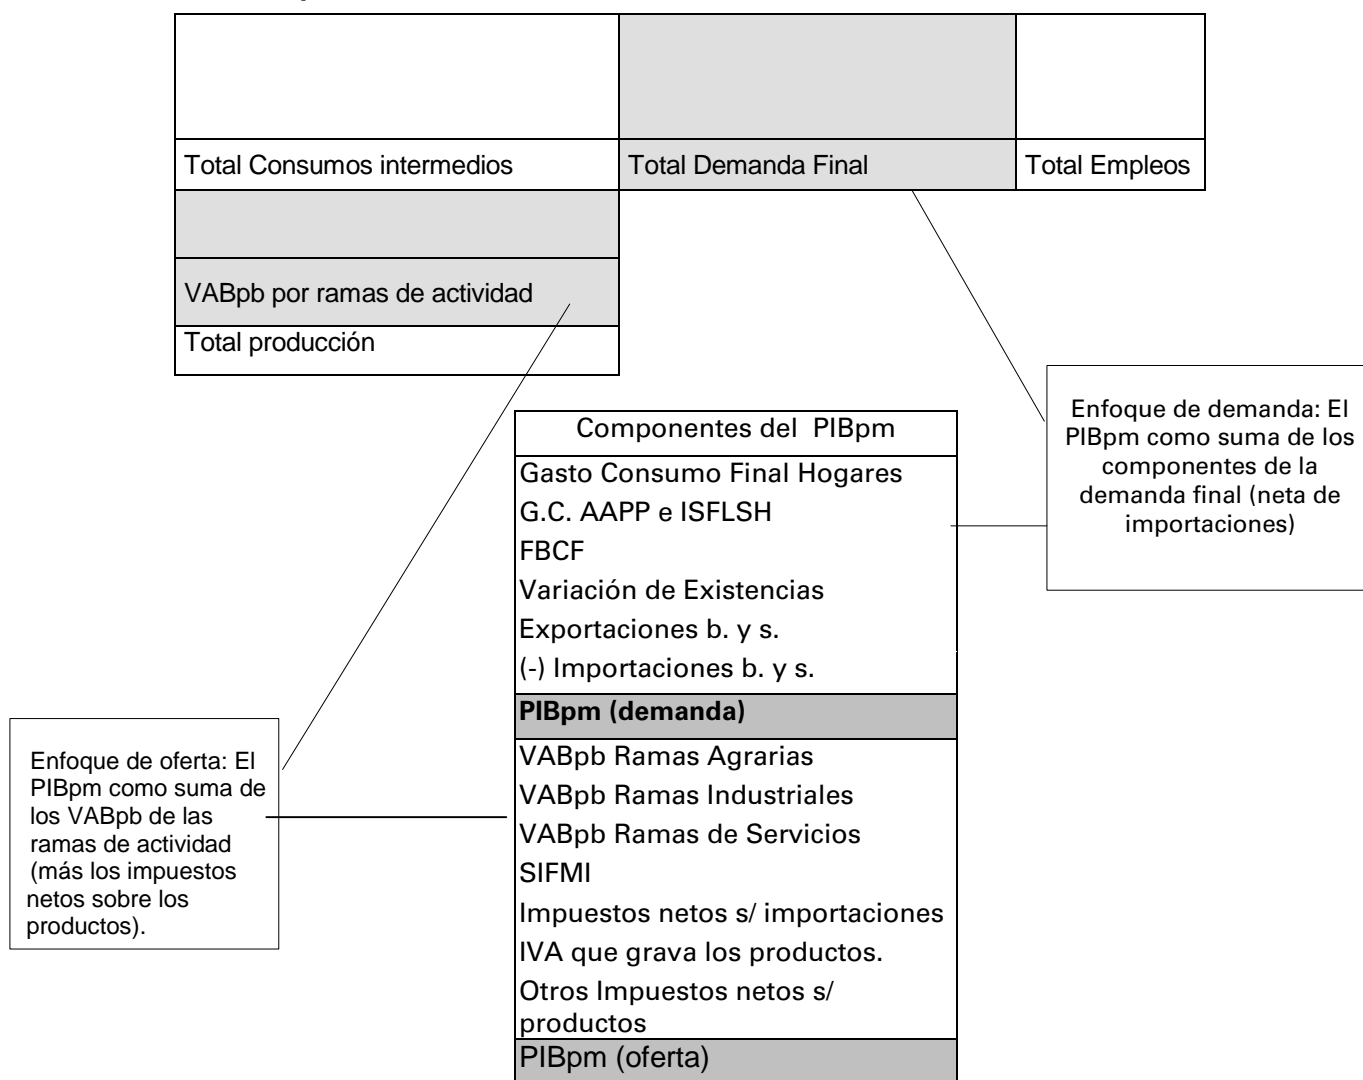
| | | |
|---|---|---|
| Total Consumos intermedios | Total Demanda Final | Total Empleos |
| | | |
| VABpb por ramas de actividad | | |
| Total producción | | |

Enfoque de demanda: El PIBpm como suma de los componentes de la demanda final (neta de importaciones)

| Componentes del PIBpm |
|---|
| Gasto Consumo Final Hogares |
| G.C. AAPP e ISFLSH |
| FBCF |
| Variación de Existencias |
| Exportaciones b. y s. |
| (-) Importaciones b. y s. |
| **PIBpm (demanda)** |
| VABpb Ramas Agrarias |
| VABpb Ramas Industriales |
| VABpb Ramas de Servicios |
| SIFMI |
| Impuestos netos s/ importaciones |
| IVA que grava los productos. |
| Otros Impuestos netos s/ productos |
| PIBpm (oferta) |

Enfoque de oferta: El PIBpm como suma de los VABpb de las ramas de actividad (más los impuestos netos sobre los productos).